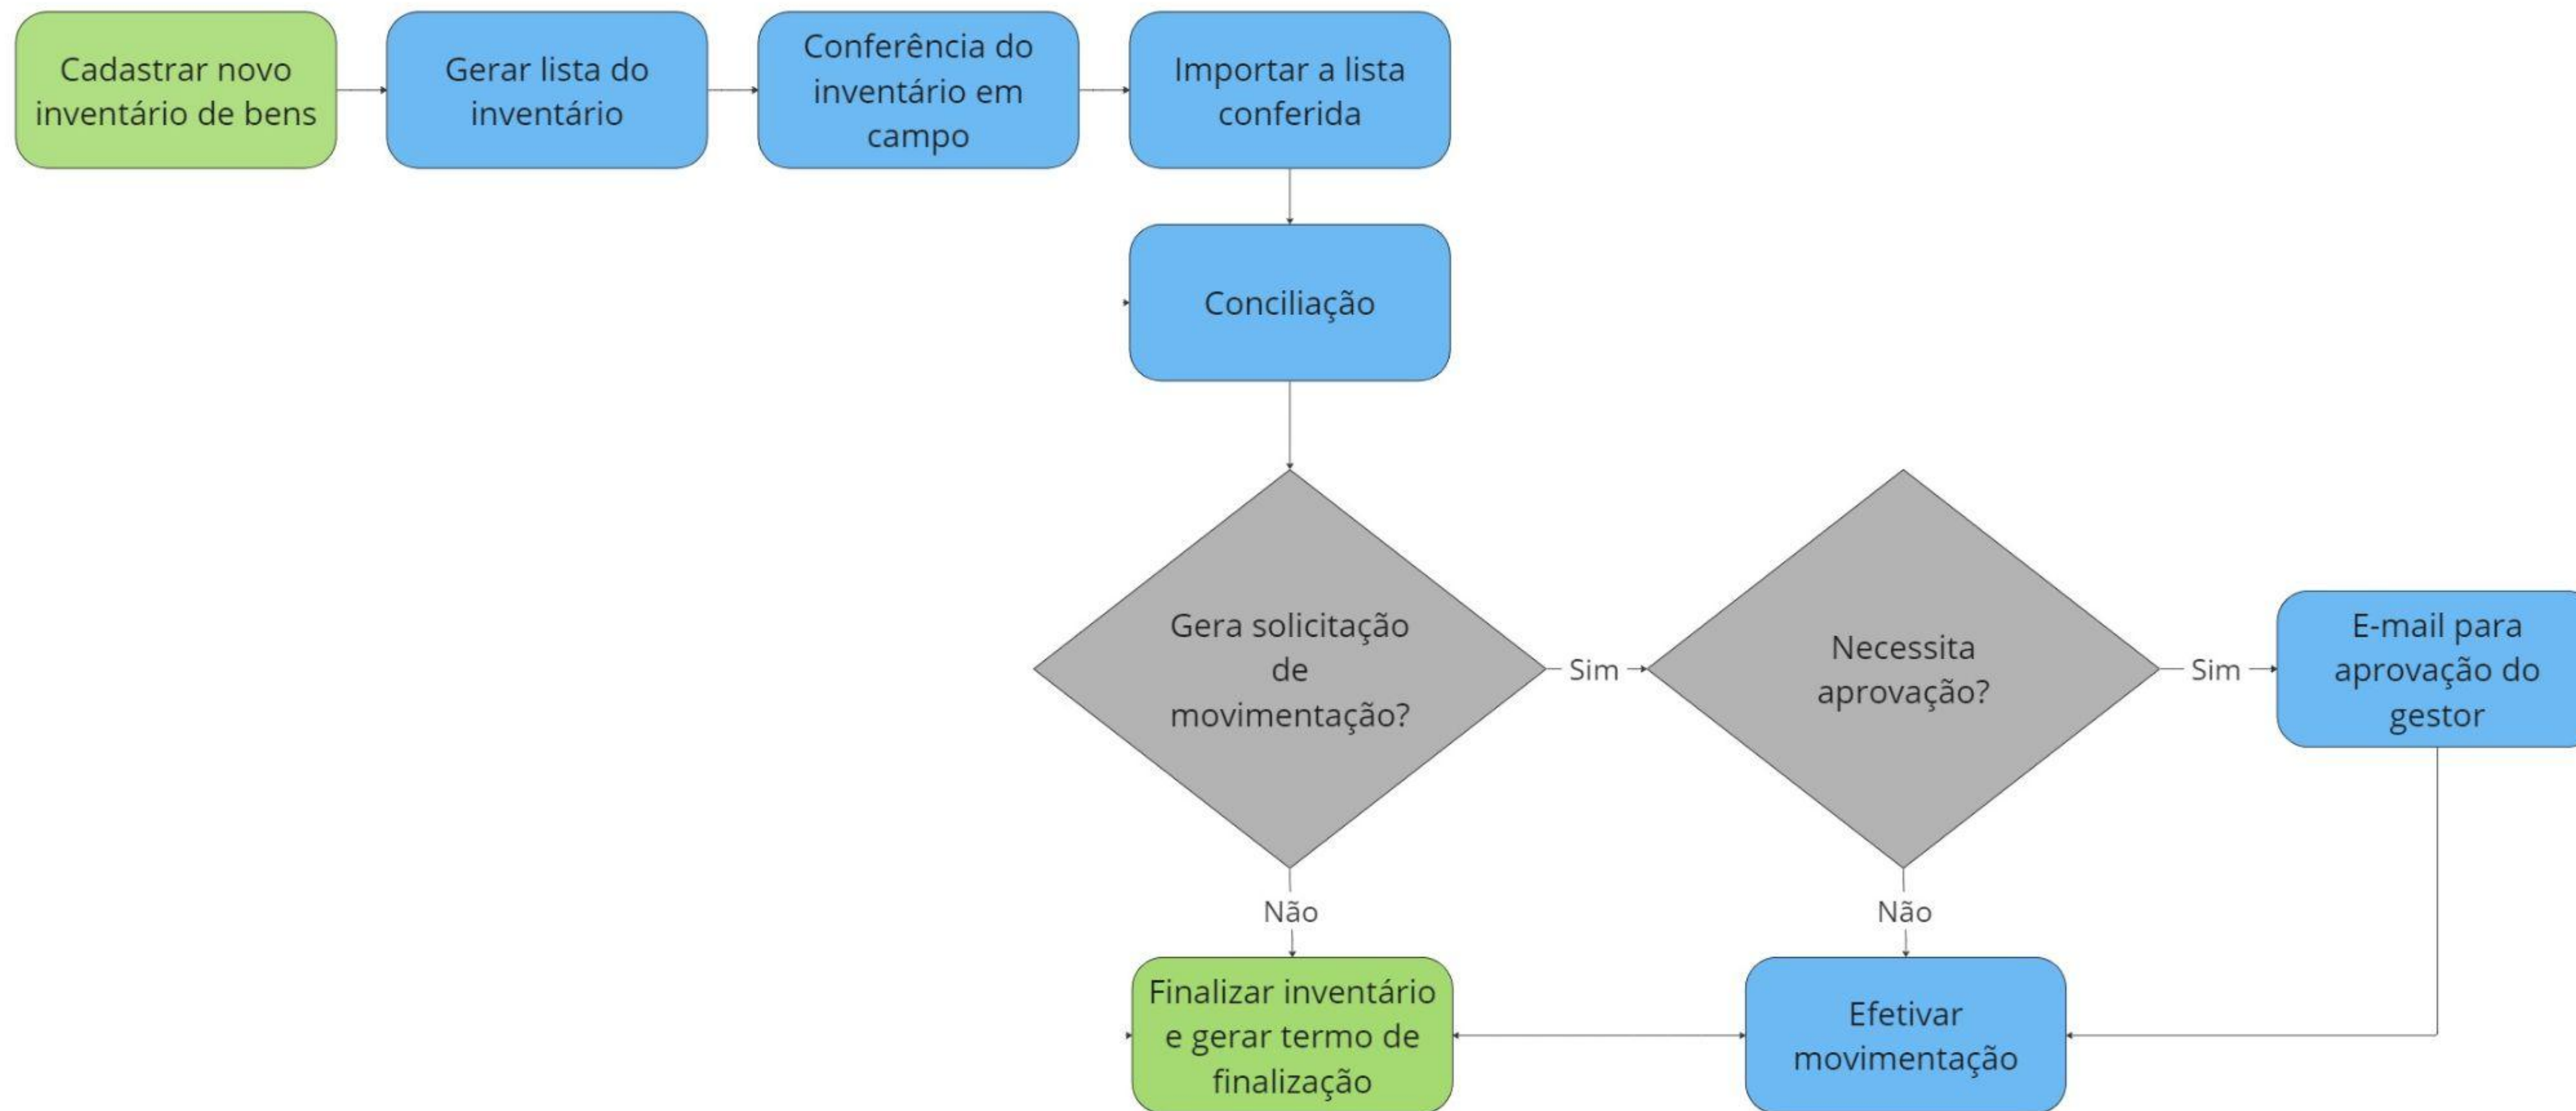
Cadastrar novo inventário de bens

Gerar lista do inventário

Conferência do inventário em campo

Importar a lista conferida

Conciliação

Gera solicitação de movimentação?

Sim

Necessita aprovação?

Sim

E-mail para aprovação do gestor

Não

Não

Finalizar inventário e gerar termo de finalização

Efetivar movimentação